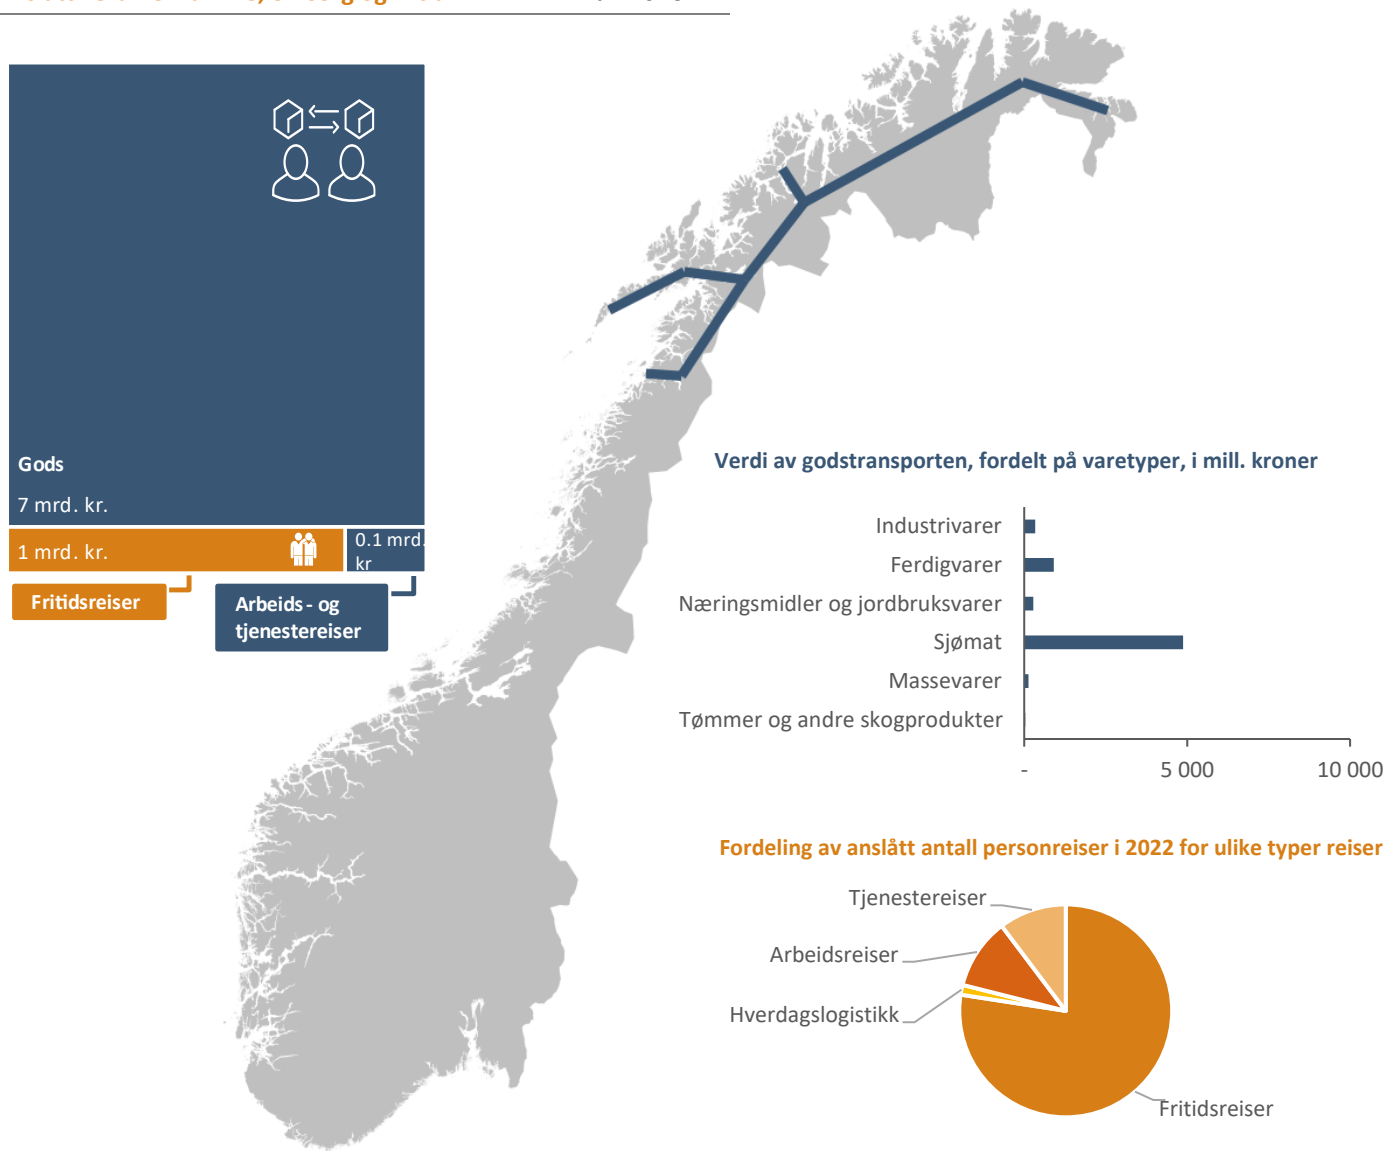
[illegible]

Gods

7 mrd. kr.

1 mrd. kr.

0.1 mrd. kr

Fritidsreiser

Arbeids- og tjenestereiser

Verdi av godstransporten, fordelt på varetyper, i mill. kroner

Industrivarer

Ferdigvarer

Næringsmidler og jordbruksvarer

Sjømat

Massevarer

Tømmer og andre skogprodukter

-

5 000

10 000

Fordeling av anslått antall personreiser i 2022 for ulike typer reiser

Tjenestereiser

Arbeidsreiser

Hverdagslogistikk

Fritidsreiser